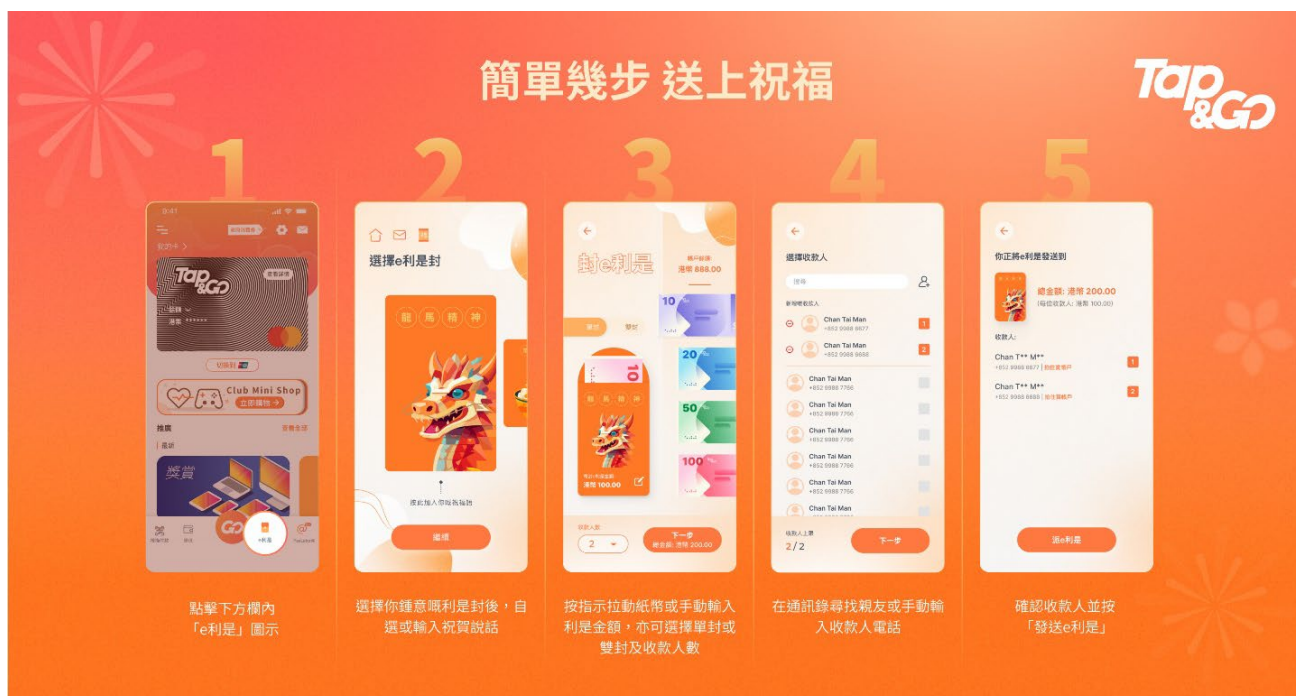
簡單幾步 送上祝福

Tap&Go

1

9:41

Tap&Go

VI利是

Club Mini Shop
立即購物 >

推薦

獎賞

GO

e利是

點擊下方欄內「e利是」圖示

2

選擇e利是封

龍 馬 精 神

繼續

選擇你鍾意嘅利是封後，自選或輸入祝賀說話

3

封e利是

港幣 888.00

10

20

50

100

龍 馬 精 神

港幣 100.00

2

下一步
總金額: 港幣 200.00

按指示拉動紙幣或手動輸入利是金額，亦可選擇單封或雙封及收款人數

4

選擇收款人

搜尋

Chan Tai Man
+852 9988 6677

Chan Tai Man
+852 9988 8888

Chan Tai Man
+852 9988 7766

Chan Tai Man
+852 9988 7766

Chan Tai Man
+852 9988 7766

Chan Tai Man
+852 9988 7766

Chan Tai Man
+852 9988 7766

Chan Tai Man

2/2

下一步

在通訊錄尋找親友或手動輸入收款人電話

5

你正將e利是發送到

總金額: 港幣 200.00

收款人:

Chan T** M**
+852 9988 6677

Chan T** M**
+852 9988 8888

送e利是

確認收款人並按「發送e利是」